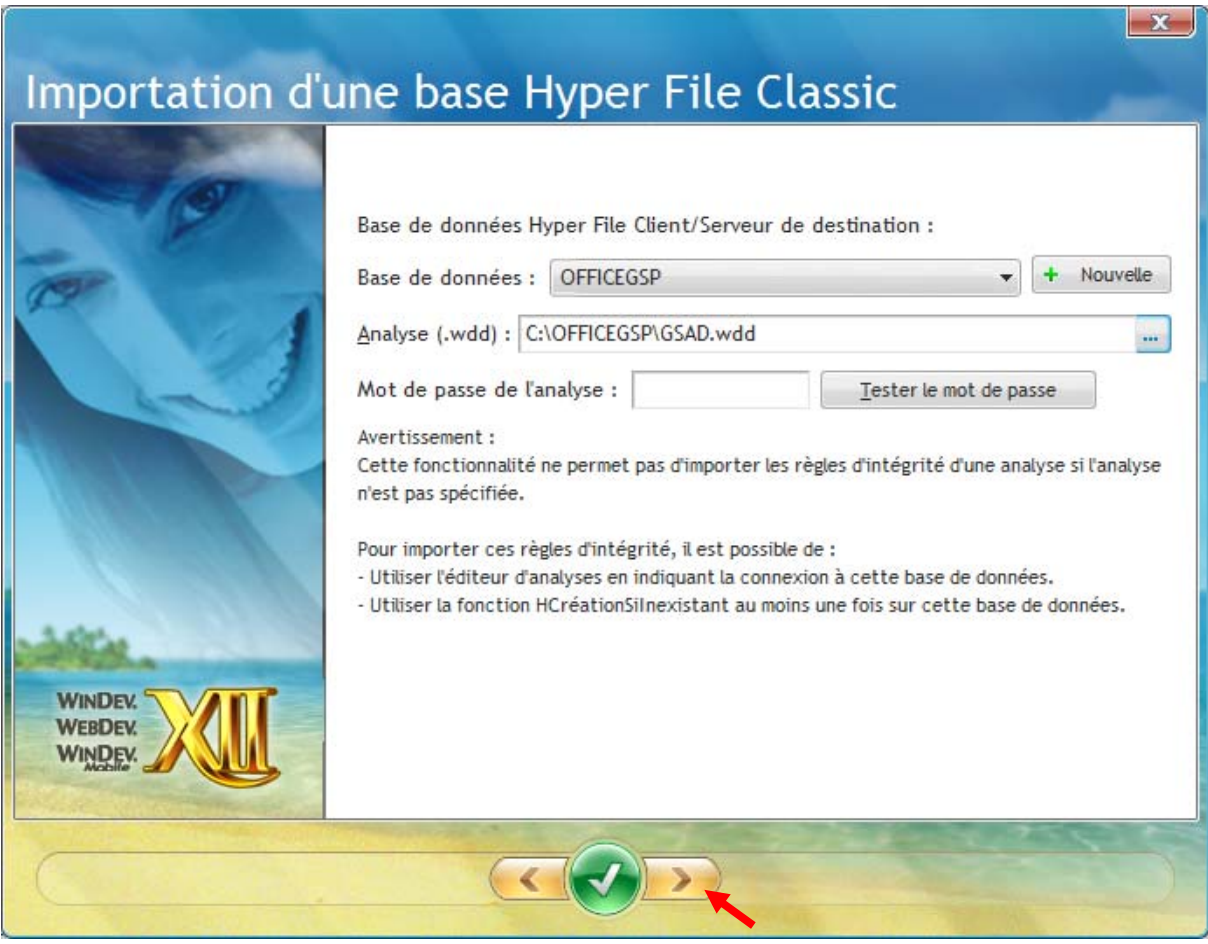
Importation d'une base Hyper File Classic

Base de données Hyper File Client/Serveur de destination :

Base de données : OFFICEGSP

Nouvelle

Analyse (.wdd) : C:\OFFICEGSP\GSAD.wdd

...

Mot de passe de l'analyse :

Tester le mot de passe

Avertissement :
Cette fonctionnalité ne permet pas d'importer les règles d'intégrité d'une analyse si l'analyse n'est pas spécifiée.

Pour importer ces règles d'intégrité, il est possible de :
- Utiliser l'éditeur d'analyses en indiquant la connexion à cette base de données.
- Utiliser la fonction HCréationSiInexistant au moins une fois sur cette base de données.

WINDEV.
WEBDEV.
WINDEV. Mobile
XII